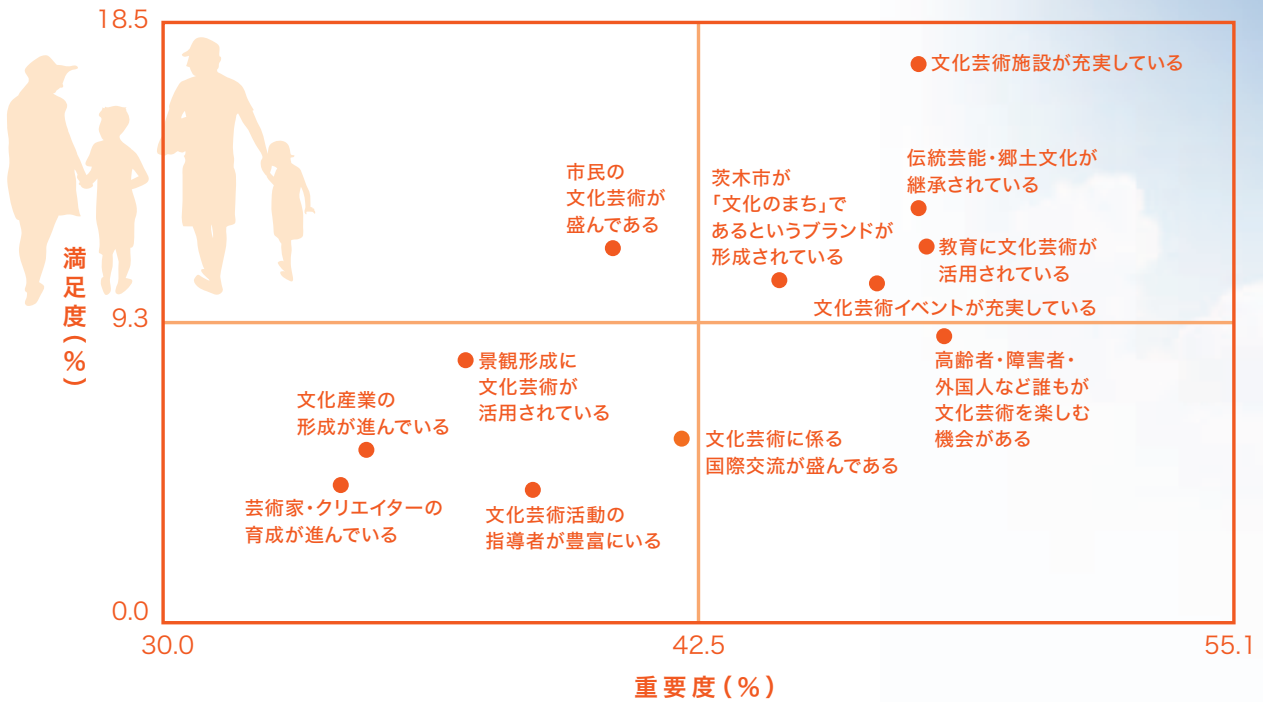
18.5

満足度(%)

9.3

0.0

30.0

42.5

55.1

重要度(%)

文化芸術施設が充実している

伝統芸能・郷土文化が継承されている

市民の文化芸術が盛んである

茨木市が「文化のまち」であるというブランドが形成されている

教育に文化芸術が活用されている

文化芸術イベントが充実している

高齢者・障害者・外国人など誰もが文化芸術を楽しむ機会がある

景観形成に文化芸術が活用されている

文化産業の形成が進んでいる

文化芸術に係る国際交流が盛んである

芸術家・クリエイターの育成が進んでいる

文化芸術活動の指導者が豊富にいる